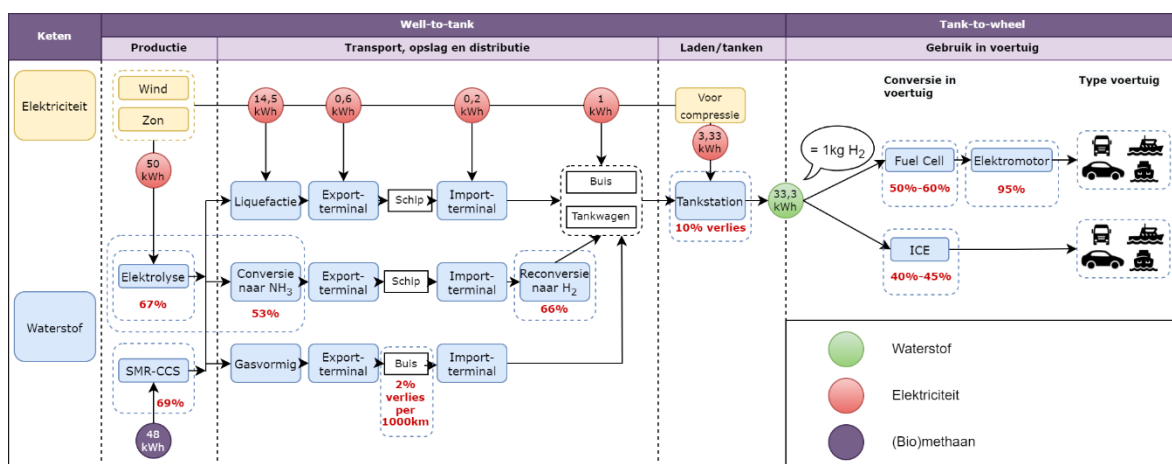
| Keten | Well-to-tank | | | Tank-to-wheel |
|---|---|---|---|---|
| | Productie | Transport, opslag en distributie | Laden/tanken | Gebruik in voertuig |

Elektriciteit

Wind

Zon

50 kWh

14,5 kWh

0,6 kWh

0,2 kWh

1 kWh

Voor compressie

3,33 kWh

Liquefactie

Export-terminal

Schip

Import-terminal

Buis

Tankwagen

Tankstation

10% verlies

33,3 kWh

= 1kg $H_2$

Conversie in voertuig

Type voertuig

Fuel Cell

50%-60%

Elektromotor

95%

ICE

40%-45%

Waterstof

Elektrolyse

67%

Conversie naar $NH_3$

53%

Export-terminal

Schip

Import-terminal

Reconversie naar $H_2$

66%

SMR-CCS

69%

48 kWh

Gasvormig

Export-terminal

Buis

2% verlies per 1000km

Import-terminal

Waterstof

Elektriciteit

(Bio)methaan